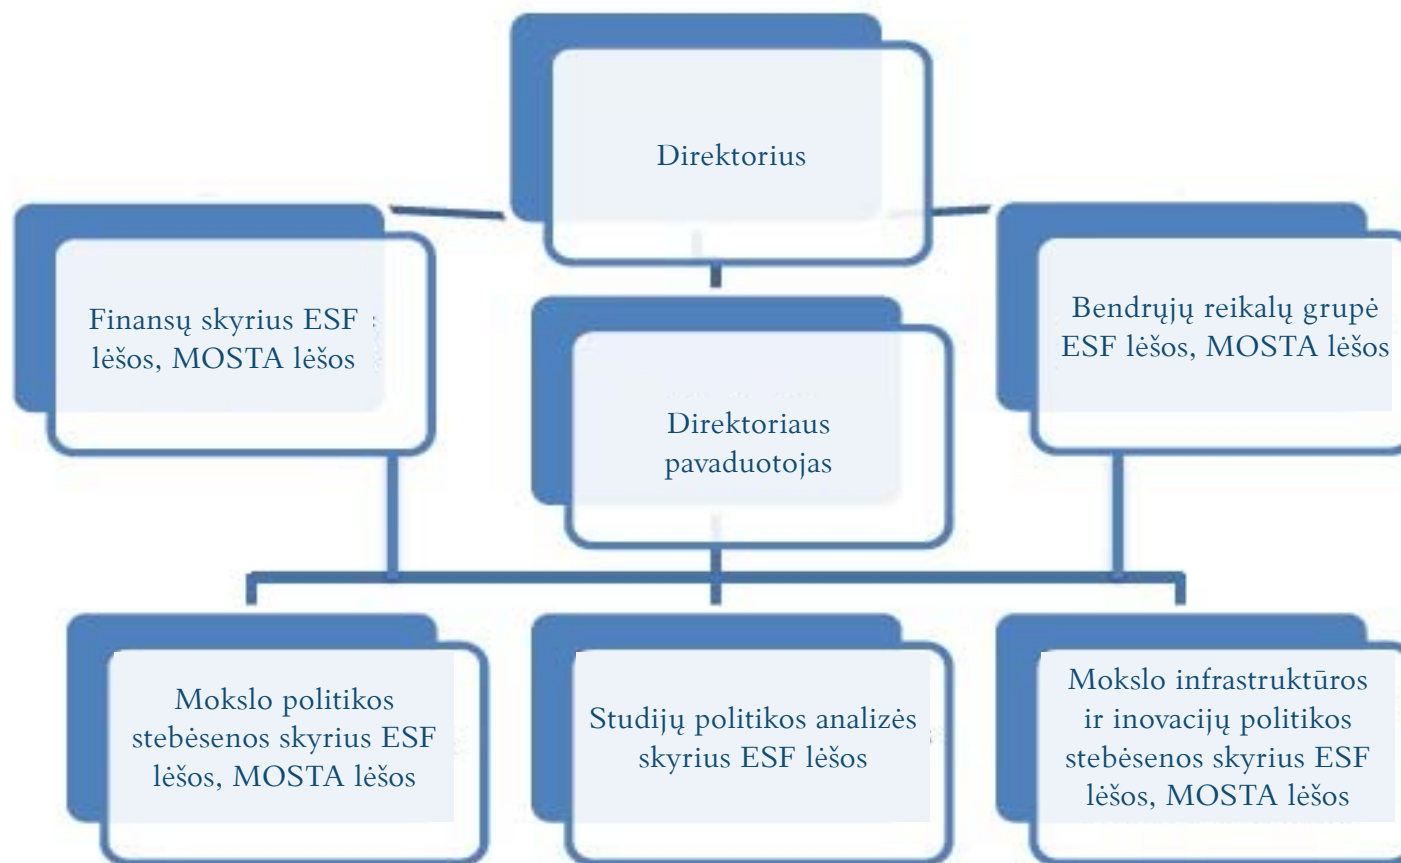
Direktorius

Finansų skyrius ESF lėšos, MOSTA lėšos

Direktoriaus pavaduotojas

Bendrųjų reikalų grupė ESF lėšos, MOSTA lėšos

Mokslo politikos stebėsenos skyrius ESF lėšos, MOSTA lėšos

Studijų politikos analizės skyrius ESF lėšos

Mokslo infrastruktūros ir inovacijų politikos stebėsenos skyrius ESF lėšos, MOSTA lėšos